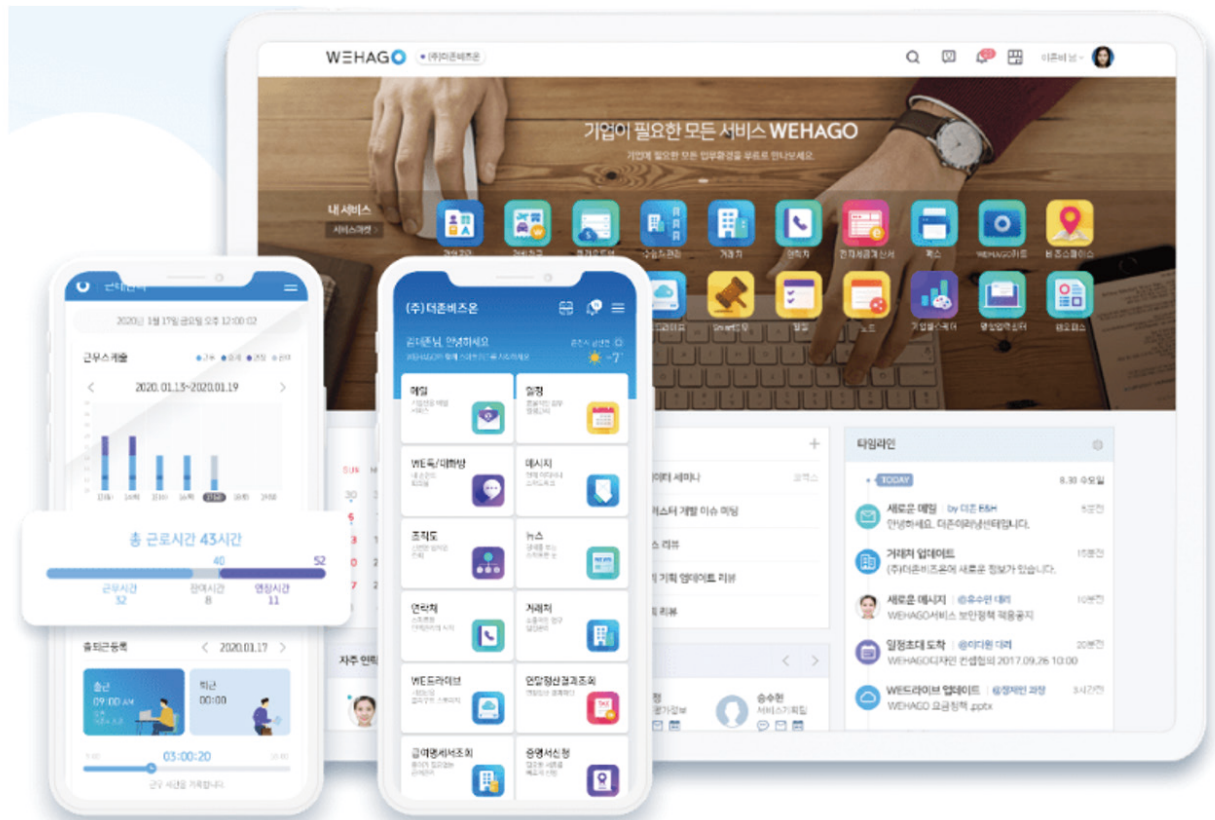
WEHAGO (주)더존비즈온

기업이 필요한 모든 서비스 WEHAGO
기업에 필요한 모든 업무환경을 부르트 만나보세요.

내 서비스
서비스마켓 >

거래처
팩스
WEHAGO카드
비즈스페이스
일정
노트
기업분석리포트
명함입력센터
원오피스

타임라인
TODAY
8.30 수요일
새로운 메일 by 더존 E&H
안녕하세요. 더존이러닝센터입니다.
거래처 업데이트
(주)더존비즈온에 새로운 정보가 있습니다.
새로운 메시지 @유수연 대리
WEHAGO서비스 보안정책 적용공지
일정초대 도착 @이다원 대리
WEHAGO디자인 컨셉협의 2017.09.26 10:00
WE드라이브 업데이트 @정재민 과장
WEHAGO 요금정책 .pptx

스터 개발 이슈 미팅
기획 업데이트 리뷰
자주 연락
승수현
서비스기획팀

근태관리
2020년 1월 17일 금요일 오후 12:00:02
근무스케줄
2020.01.13~2020.01.19
총 근로시간 43시간
40
52
근무시간 32
잔여시간 8
연장시간 11
출퇴근등록
2020.01.17
출근 09:00 AM
퇴근 00:00
03:00:20

(주)더존비즈온
곰더존님, 안녕하세요
-7°
메일
일정
WE톡/대화방
메시지
조직도
뉴스
연락처
거래처
WE드라이브
연말정산결과조회
급여명세서조회
증명서신청